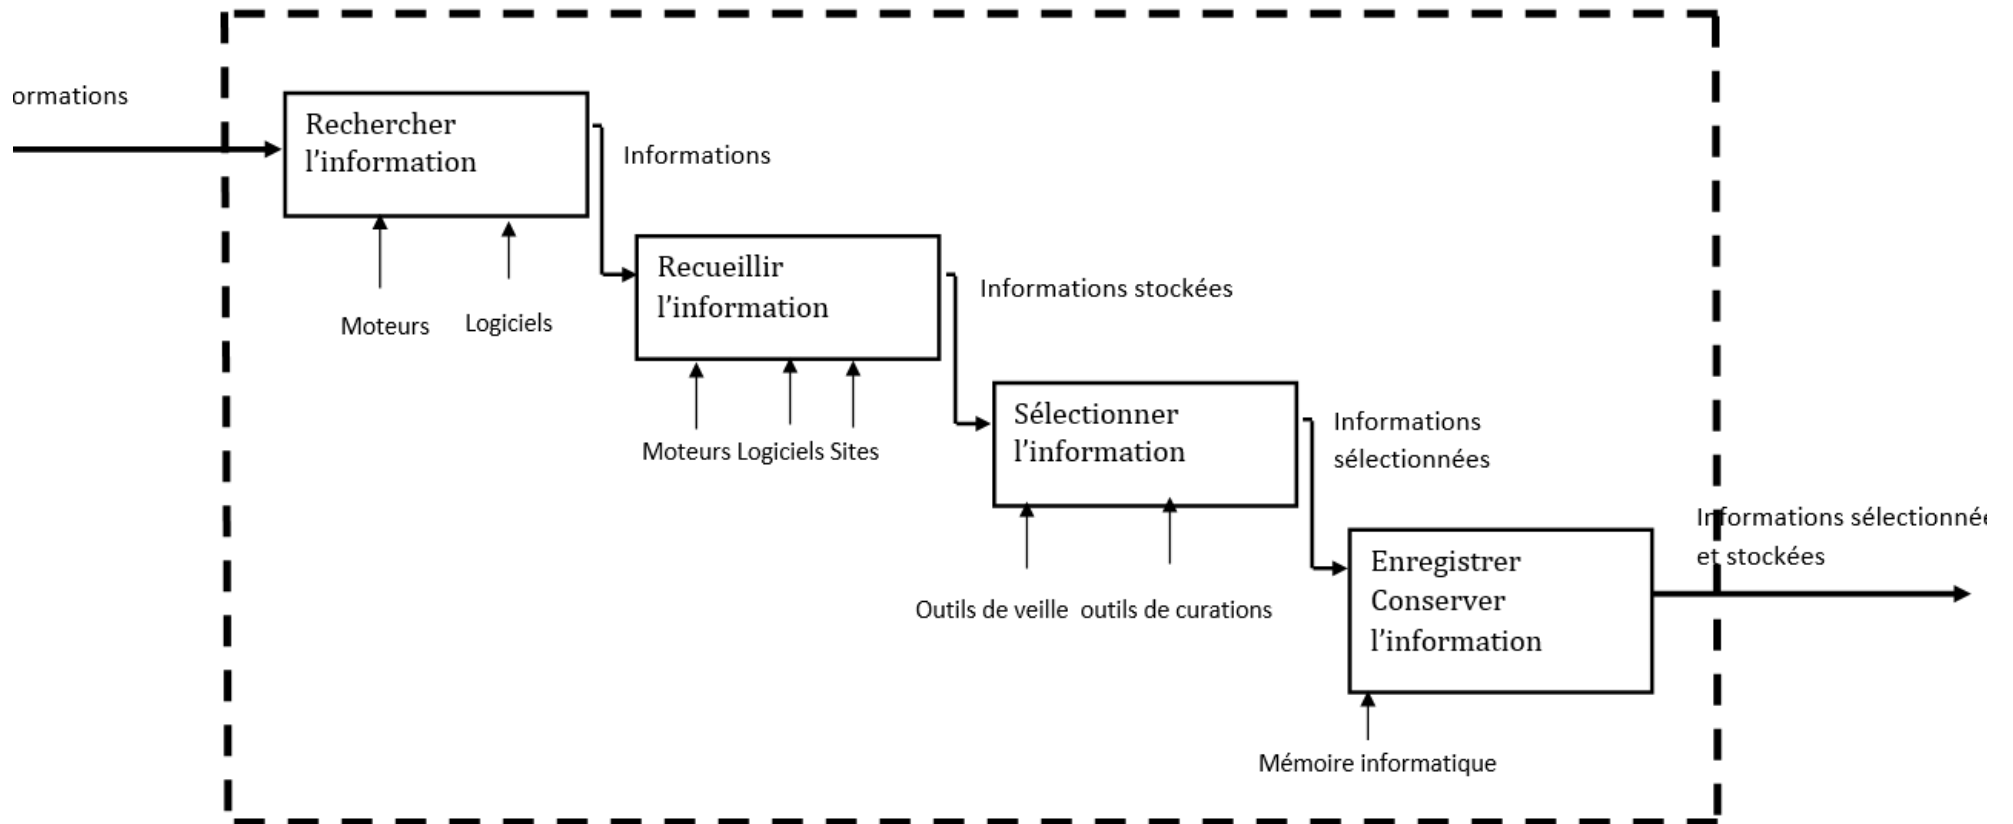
ormations

Rechercher l'information

Informations

Moteurs Logiciels

Recueillir l'information

Informations stockées

Moteurs Logiciels Sites

Sélectionner l'information

Informations sélectionnées

Outils de veille outils de curations

Enregistrer Conserver l'information

Informations sélectionné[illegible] et stockées

Mémoire informatique